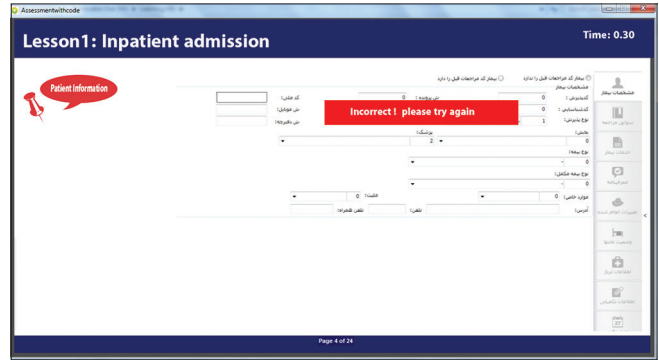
Assessmentwithcode

Lesson1: Inpatient admission

Time: 0.30

Patient information

Incorrect ! please try again

بیمار کد مراجعات قبل را ندارد
بیمار کد مراجعات قبل را دارد
مشخصات بیمار
کدپذیرش :
0
ش. پرونده :
0
کد ملی:
کدشناسایی :
0
ش. قبلی:
نوع پذیرش:
1
ش. دفترچه:
علت:
0
پزشک:
2
نوع بیمه:
0
نوع بیمه تکمیلی:
0
موارد خاص:
0
قابلیت:
0
آدرس:
تلفن:
تلفن همراه:

مشخصات بیمار
سوابق مراجعه
اطلاعات بیمار
تشخیص
تعرفه
اطلاعات ترخیص

Page 4 of 24